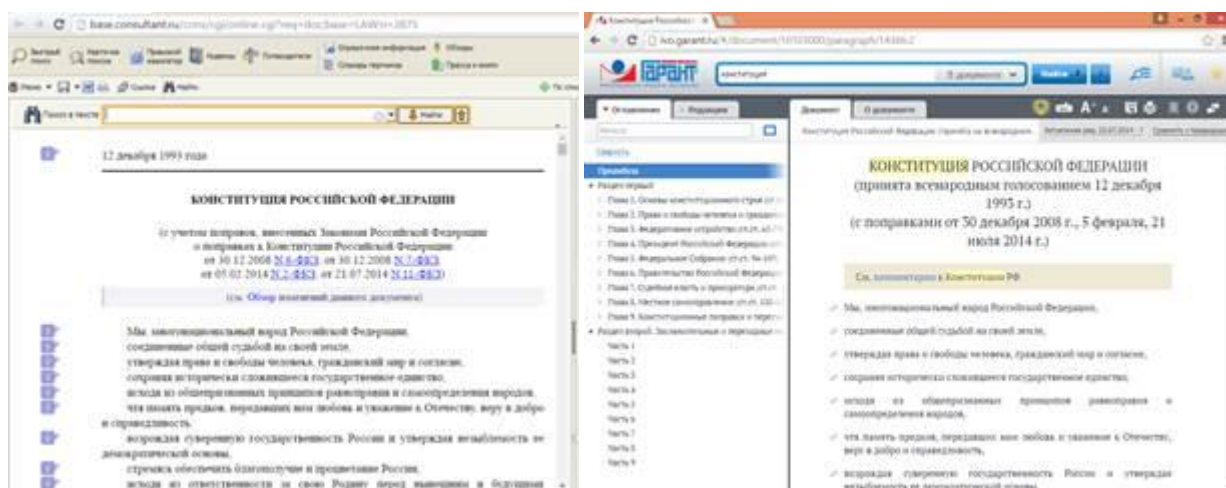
base.consultant.ru

12 декабря 1993 года

КОНСТИТУЦИЯ РОССИЙСКОЙ ФЕДЕРАЦИИ

(с учетом поправок, внесенных Законами Российской Федерации о поправках к Конституции Российской Федерации от 30.12.2008 N 6-ФКЗ, от 30.12.2008 N 7-ФКЗ, от 05.02.2014 N 2-ФКЗ, от 21.07.2014 N 11-ФКЗ)

(см. Обзор изменений данного документа)

Мы, многонациональный народ Российской Федерации,
соединенные общей судьбой на своей земле,
утверждая права и свободы человека, гражданский мир и согласие,
сохраняя исторически сложившееся государственное единство,
исходя из общепризнанных принципов равноправия и самоопределения народов,
чтя память предков, передавших нам любовь и уважение к Отечеству, веру в добро и справедливость,
возрождая суверенную государственность России и утверждая незыблемость ее демократической основы,
стремясь обеспечить благополучие и процветание России,
исходя из ответственности за свою Родину перед нынешним и будущими

ГАРАНТ
конституция

КОНСТИТУЦИЯ РОССИЙСКОЙ ФЕДЕРАЦИИ
(принята всенародным голосованием 12 декабря 1993 г.)
(с поправками от 30 декабря 2008 г., 5 февраля, 21 июля 2014 г.)

См. комментарии к Конституции РФ

Мы, многонациональный народ Российской Федерации,
соединенные общей судьбой на своей земле,
утверждая права и свободы человека, гражданский мир и согласие,
сохраняя исторически сложившееся государственное единство,
исходя из общепризнанных принципов равноправия и самоопределения народов,
чтя память предков, передавших нам любовь и уважение к Отечеству, веру в добро и справедливость,
возрождая суверенную государственность России и утверждая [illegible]